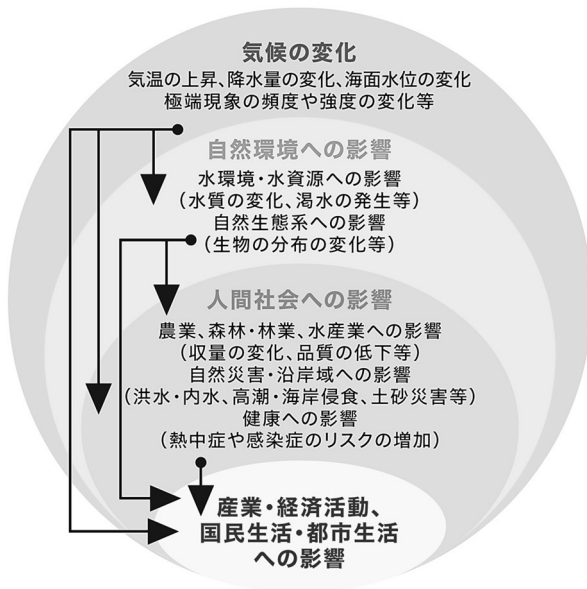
気候の変化
気温の上昇、降水量の変化、海面水位の変化
極端現象の頻度や強度の変化等

自然環境への影響
水環境・水資源への影響
（水質の変化、渇水の発生等）
自然生態系への影響
（生物の分布の変化等）

人間社会への影響
農業、森林・林業、水産業への影響
（収量の変化、品質の低下等）
自然災害・沿岸域への影響
（洪水・内水、高潮・海岸侵食、土砂災害等）
健康への影響
（熱中症や感染症のリスクの増加）

産業・経済活動、
国民生活・都市生活
への影響